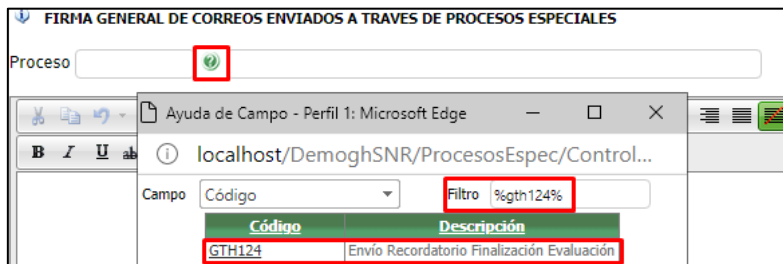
FIRMA GENERAL DE CORREOS ENVIADOS A TRAVES DE PROCESOS ESPECIALES

Proceso

Ayuda de Campo - Perfil 1: Microsoft Edge

localhost/DemoghSNR/ProcesosEspec/Control...

Campo Código

Filtro %gth124%

| Código | Descripción |
|---|---|
| GTH124 | Envío Recordatorio Finalización Evaluación |